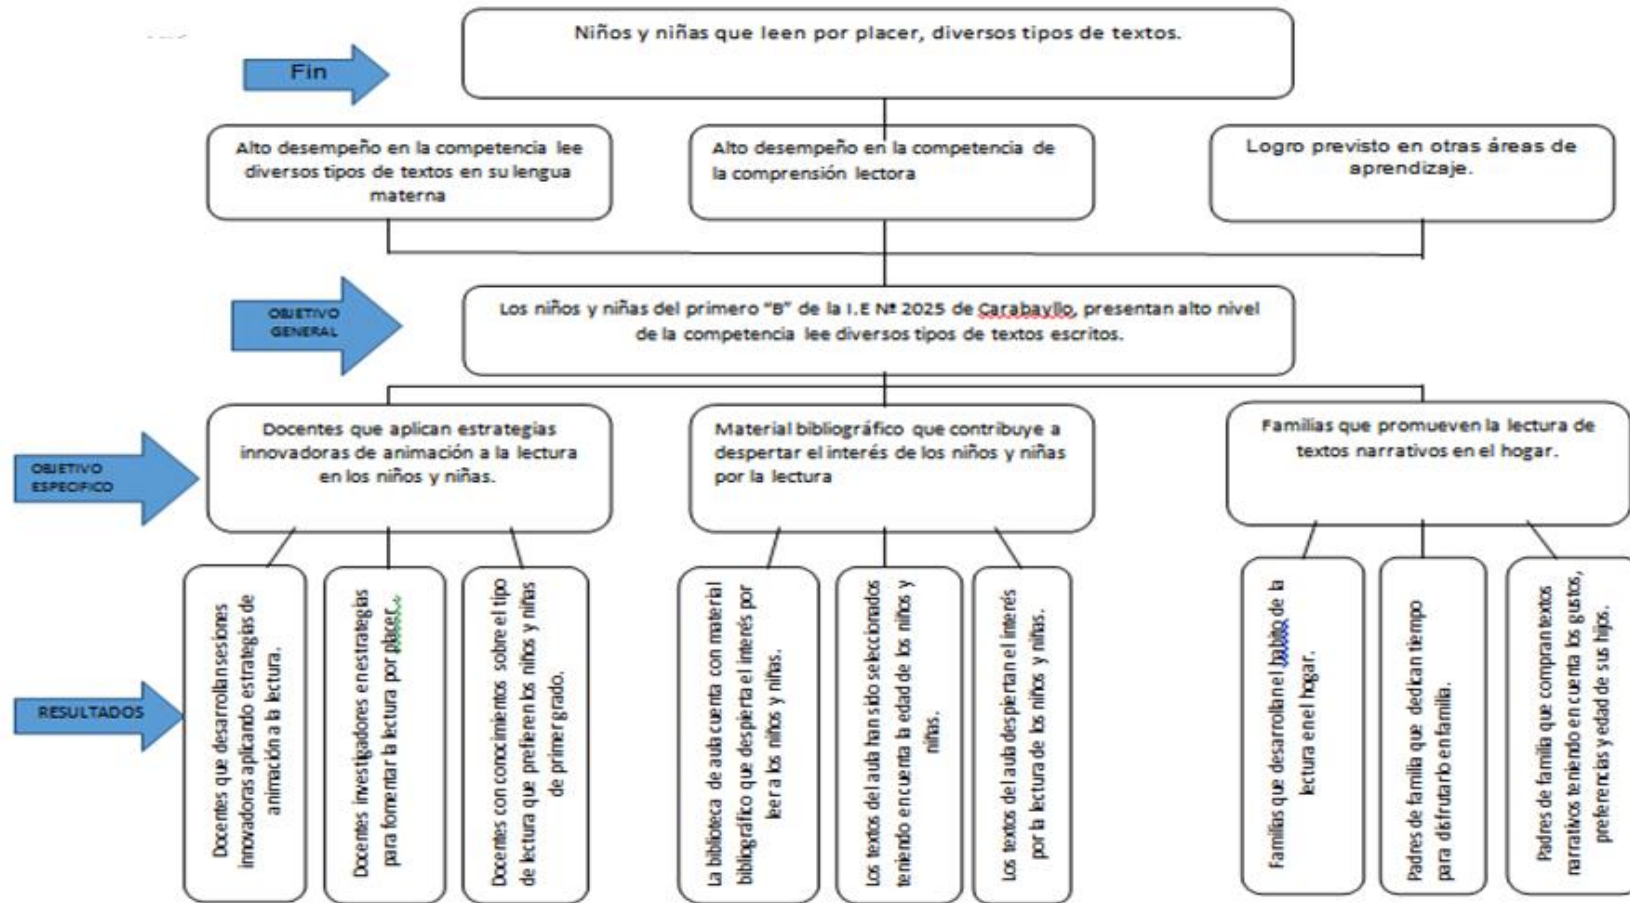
Fin

Niños y niñas que leen por placer, diversos tipos de textos.

Alto desempeño en la competencia lee diversos tipos de textos en su lengua materna

Alto desempeño en la competencia de la comprensión lectora

Logro previsto en otras áreas de aprendizaje.

OBJETIVO GENERAL

Los niños y niñas del primero "B" de la I.E Nº 2025 de Carabayllo, presentan alto nivel de la competencia lee diversos tipos de textos escritos.

OBJETIVO ESPECIFICO

Docentes que aplican estrategias innovadoras de animación a la lectura en los niños y niñas.

Material bibliográfico que contribuye a despertar el interés de los niños y niñas por la lectura

Familias que promueven la lectura de textos narrativos en el hogar.

RESULTADOS

Docentes que desarrollan sesiones innovadoras aplicando estrategias de animación a la lectura.

Docentes investigadores en estrategias para fomentar la lectura por placer.

Docentes con conocimientos sobre el tipo de lectura que prefieren los niños y niñas de primer grado.

La biblioteca de aula cuenta con material bibliográfico que despierta el interés por leer a los niños y niñas.

Los textos del aula han sido seleccionados teniendo en cuenta la edad de los niños y niñas.

Los textos del aula despiertan el interés por la lectura de los niños y niñas.

Familias que desarrollan el hábito de la lectura en el hogar.

Padres de familia que dedican tiempo para disfrutar en familia.

Padres de familia que compran textos narrativos teniendo en cuenta los gustos, preferencias y edad de sus hijos.